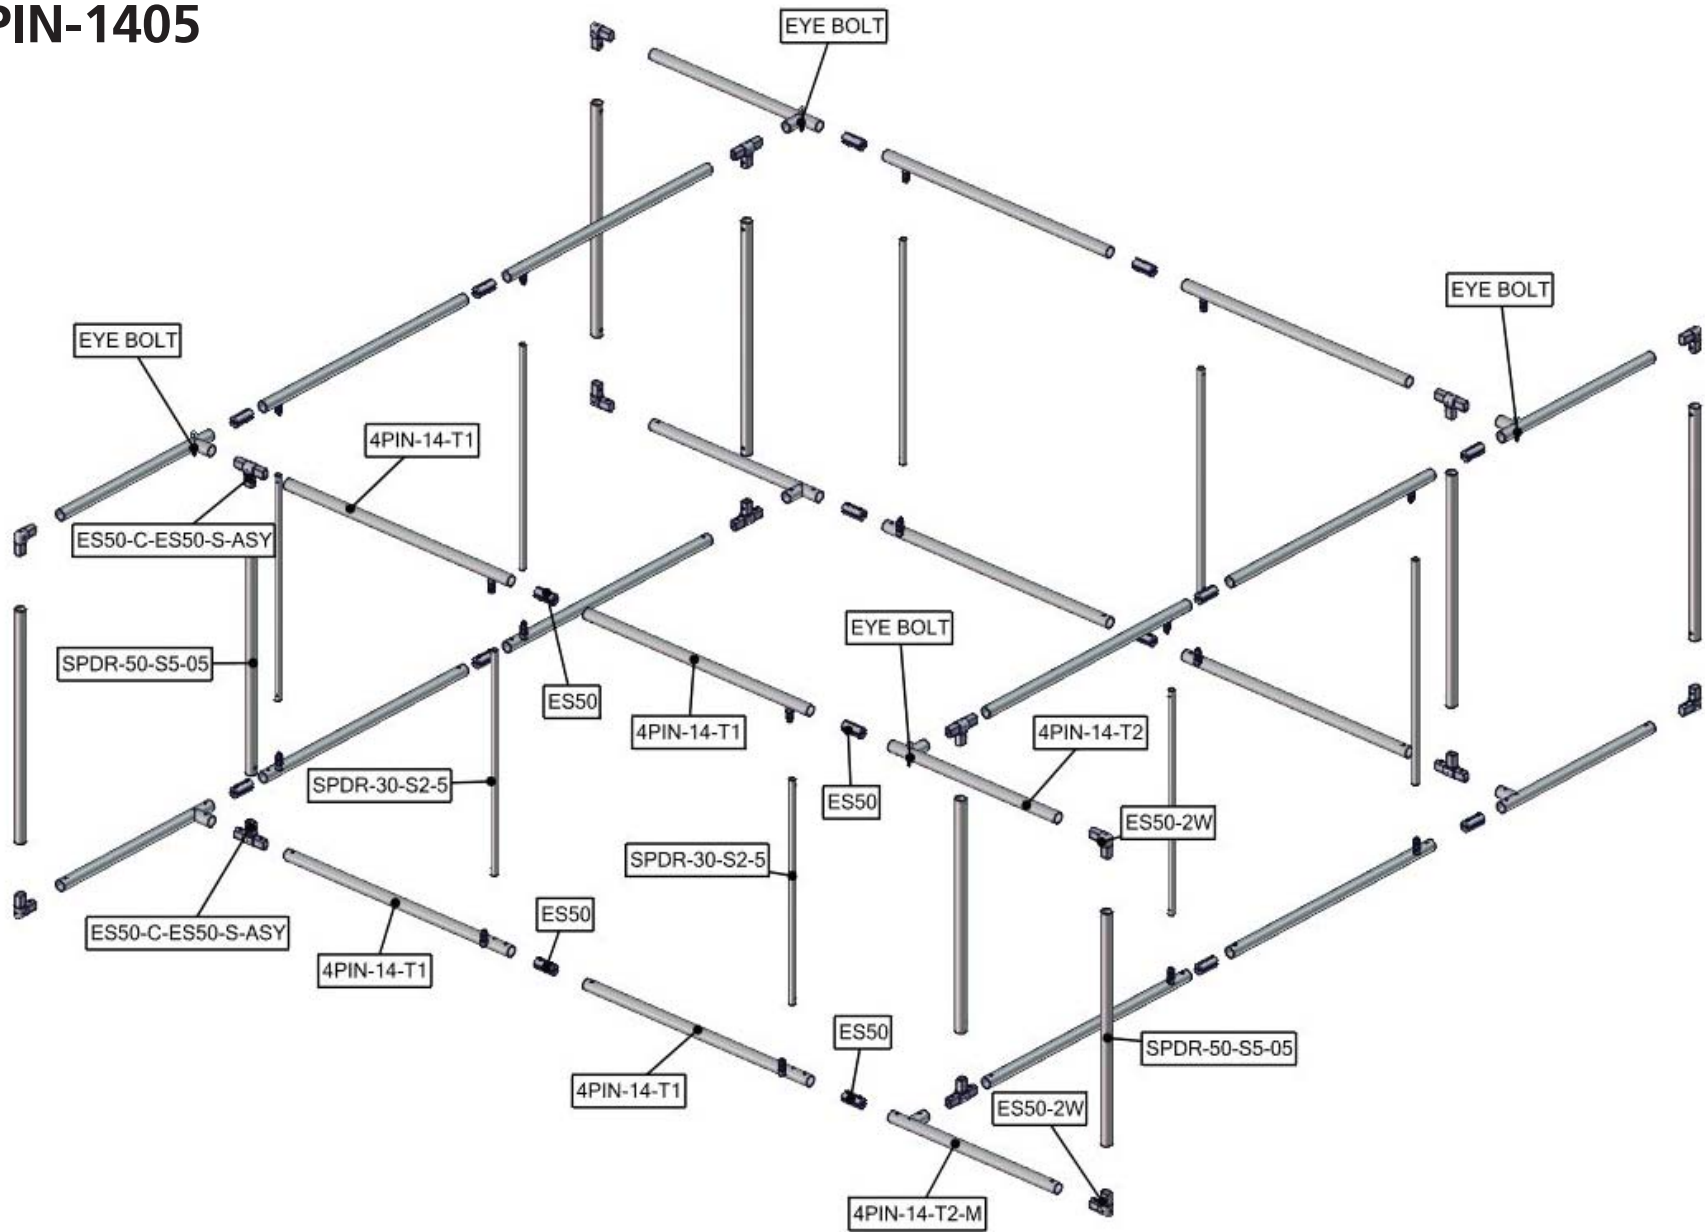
PIN-1405

EYE BOLT

EYE BOLT

EYE BOLT

4PIN-14-T1

ES50-C-ES50-S-ASY

SPDR-50-S5-05

ES50

4PIN-14-T1

EYE BOLT

4PIN-14-T2

SPDR-30-S2-5

ES50

ES50-2W

SPDR-30-S2-5

ES50-C-ES50-S-ASY

ES50

4PIN-14-T1

ES50

SPDR-50-S5-05

4PIN-14-T1

ES50-2W

4PIN-14-T2-M